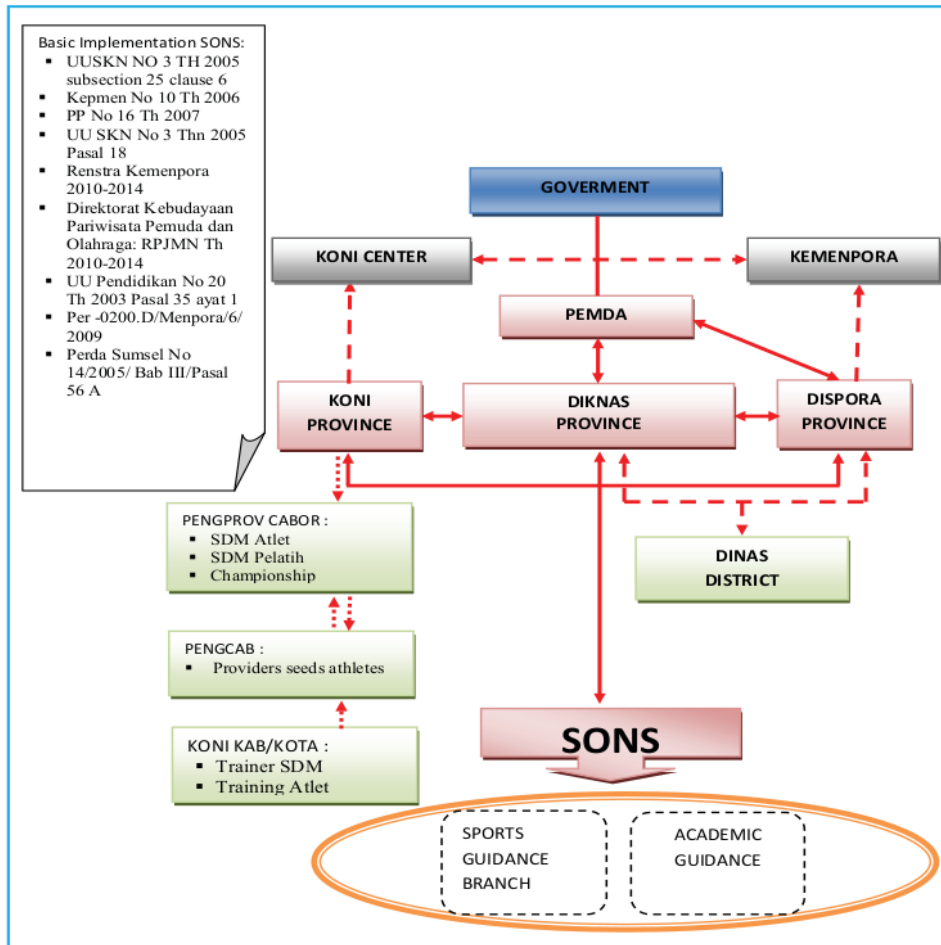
Basic Implementation SONS:
- UUSKN NO 3 TH 2005 subsection 25 clause 6
- Kepmen No 10 Th 2006
- PP No 16 Th 2007
- UU SKN No 3 Thn 2005 Pasal 18
- Renstra Kemenpora 2010-2014
- Direktorat Kebudayaan Pariwisata Pemuda dan Olahraga: RPJMN Th 2010-2014
- UU Pendidikan No 20 Th 2003 Pasal 35 ayat 1
- Per -0200.D/Menpora/6/ 2009
- Perda Sumsel No 14/2005/ Bab III/Pasal 56 A

GOVERMENT

KONI CENTER

KEMENPORA

PEMDA

KONI PROVINCE

DIKNAS PROVINCE

DISPORA PROVINCE

PENGPROV CABOR :
- SDM Atlet
- SDM Pelatih
- Championship

DINAS DISTRICT

PENGCAB :
- Providers seeds athletes

KONI KAB/KOTA :
- Trainer SDM
- Training Atlet

SONS

SPORTS GUIDANCE BRANCH

ACADEMIC GUIDANCE